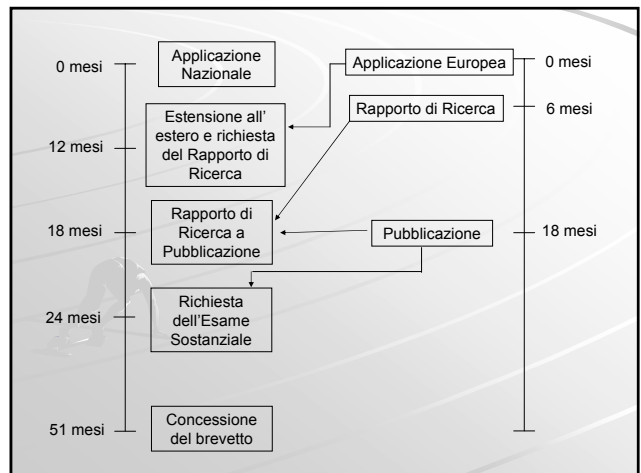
0 mesi

Applicazione Nazionale

Applicazione Europea

0 mesi

Estensione all' estero e richiesta del Rapporto di Ricerca

Rapporto di Ricerca

6 mesi

12 mesi

18 mesi

Rapporto di Ricerca a Pubblicazione

Pubblicazione

18 mesi

24 mesi

Richiesta dell'Esame Sostanziale

51 mesi

Concessione del brevetto